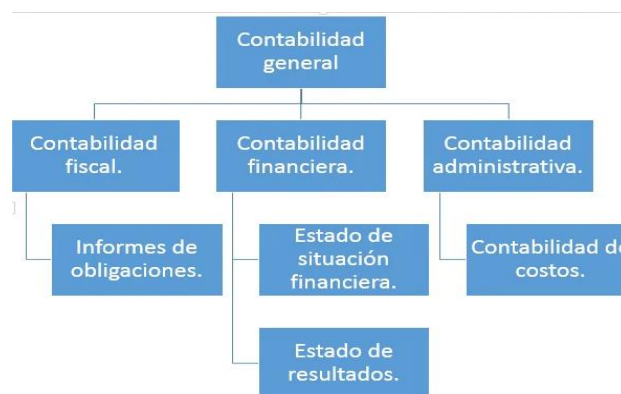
Contabilidad general

Contabilidad fiscal.

Informes de obligaciones.

Contabilidad financiera.

Estado de situación financiera.

Estado de resultados.

Contabilidad administrativa.

Contabilidad d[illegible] costos.